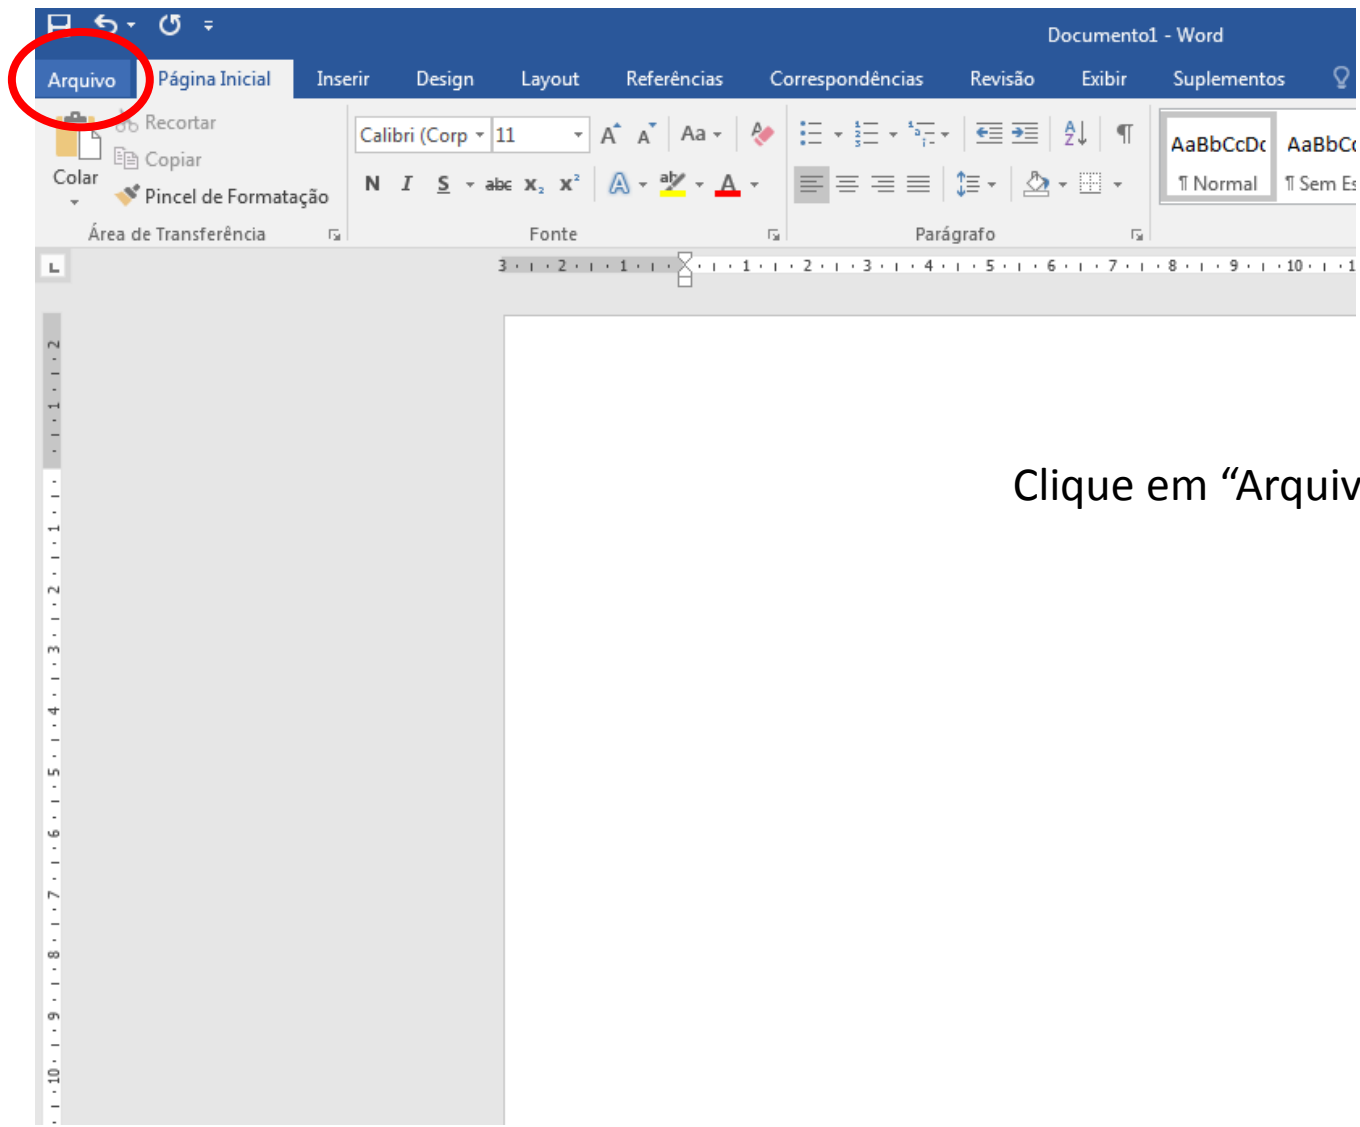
Documento1 - Word

Arquivo | Página Inicial | Inserir | Design | Layout | Referências | Correspondências | Revisão | Exibir | Suplementos

Recortar
Copiar
Colar
Pincel de Formatação
Área de Transferência

Calibri (Corp | 11
Aa
N I S abc $x_2$ $x^2$
Fonte

Parágrafo

AaBbCcDc
¶ Normal
AaBbCc
¶ Sem Es

3 · 2 · 1 · 1 · 2 · 3 · 4 · 5 · 6 · 7 · 8 · 9 · 10 · 1

Clique em “Arquiv